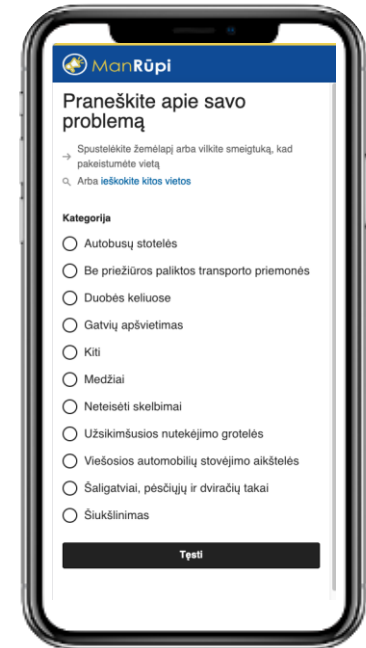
ManRūpi

Praneškite apie savo problemą

Spustelėkite žemėlapį arba vilkite smeigtuką, kad pakeistumėte vietą

Arba ieškokite kitos vietos

Kategorija

Autobusų stotelės

Be priežiūros paliktos transporto priemonės

Duobės keliuose

Gatvių apšvietimas

Kiti

Medžiai

Neteisėti skelbimai

Užsikimšusios nutekėjimo grotelės

Viešosios automobilių stovėjimo aikštelės

Šaligatviai, pėsčiųjų ir dviračių takai

Šiukšlinimas

Tęsti